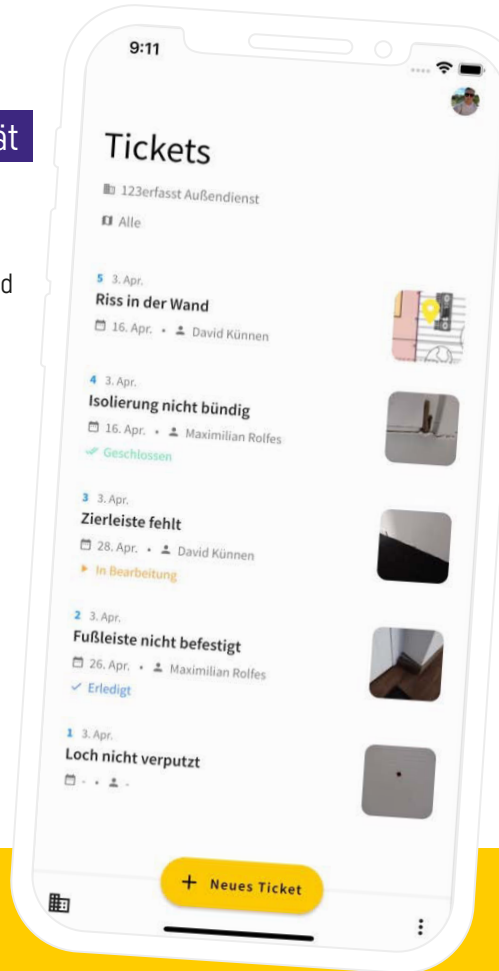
ät

d

9:11

Tickets

123erfasst Außendienst

Alle

5 3. Apr.
Riss in der Wand
16. Apr. • David Künnen

4 3. Apr.
Isolierung nicht bündig
16. Apr. • Maximilian Rolfes
Geschlossen

3 3. Apr.
Zierleiste fehlt
28. Apr. • David Künnen
In Bearbeitung

2 3. Apr.
Fußleiste nicht befestigt
26. Apr. • Maximilian Rolfes
Erledigt

1 3. Apr.
Loch nicht verputzt
- • -

+ Neues Ticket